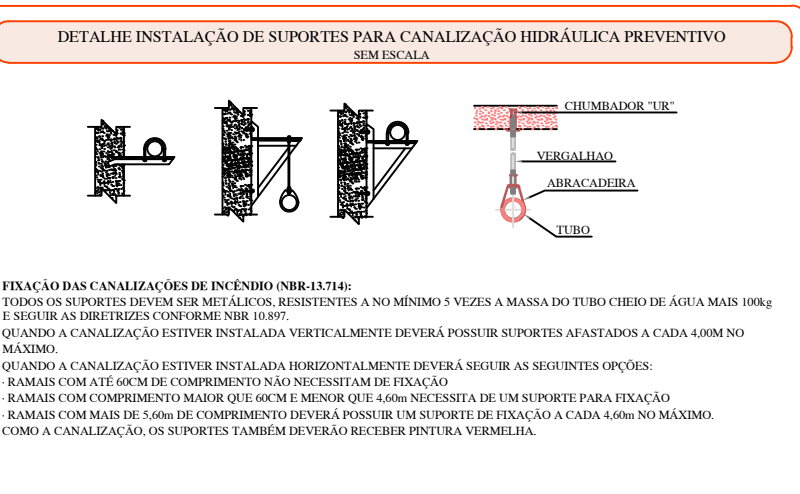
DETALHE INSTALAÇÃO DE SUPORTES PARA CANALIZAÇÃO HIDRÁULICA PREVENTIVO
SEM ESCALA

CHUMBADOR "UR"
VERGALHAO
ABRACADEIRA
TUBO

FIXAÇÃO DAS CANALIZAÇÕES DE INCÊNDIO (NBR-13.714):
TODOS OS SUPORTES DEVEM SER METÁLICOS, RESISTENTES A NO MÍNIMO 5 VEZES A MASSA DO TUBO CHEIO DE ÁGUA MAIS 100kg E SEGUIR AS DIRETRIZES CONFORME NBR 10.897.
QUANDO A CANALIZAÇÃO ESTIVER INSTALADA VERTICALMENTE DEVERÁ POSSUIR SUPORTES AFASTADOS A CADA 4,00M NO MÁXIMO.
QUANDO A CANALIZAÇÃO ESTIVER INSTALADA HORIZONTALMENTE DEVERÁ SEGUIR AS SEGUINTES OPÇÕES:
· RAMAIS COM ATÉ 60CM DE COMPRIMENTO NÃO NECESSITAM DE FIXAÇÃO
· RAMAIS COM COMPRIMENTO MAIOR QUE 60CM E MENOR QUE 4,60m NECESSITA DE UM SUPORTE PARA FIXAÇÃO
· RAMAIS COM MAIS DE 5,60m DE COMPRIMENTO DEVERÁ POSSUIR UM SUPORTE DE FIXAÇÃO A CADA 4,60m NO MÁXIMO.
COMO A CANALIZAÇÃO, OS SUPORTES TAMBÉM DEVERÃO RECEBER PINTURA VERMELHA.